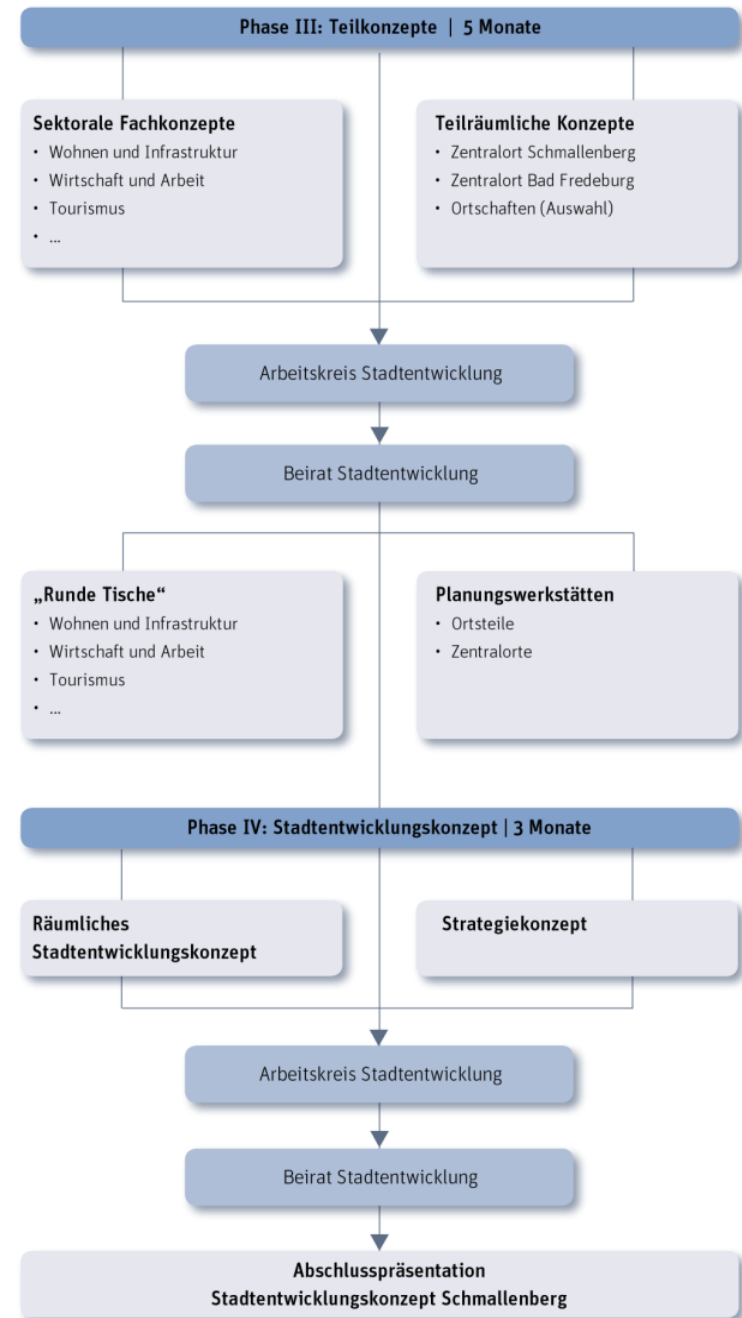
Phase III: Teilkonzepte | 5 Monate

Sektorale Fachkonzepte
• Wohnen und Infrastruktur
• Wirtschaft und Arbeit
• Tourismus
• ...

Teilräumliche Konzepte
• Zentralort Schmallenberg
• Zentralort Bad Fredeburg
• Ortschaften (Auswahl)

Arbeitskreis Stadtentwicklung

Beirat Stadtentwicklung

„Runde Tische“
• Wohnen und Infrastruktur
• Wirtschaft und Arbeit
• Tourismus
• ...

Planungswerkstätten
• Ortsteile
• Zentralorte

Phase IV: Stadtentwicklungskonzept | 3 Monate

Räumliches Stadtentwicklungskonzept

Strategiekonzept

Arbeitskreis Stadtentwicklung

Beirat Stadtentwicklung

Abschlusspräsentation
Stadtentwicklungskonzept Schmallenberg